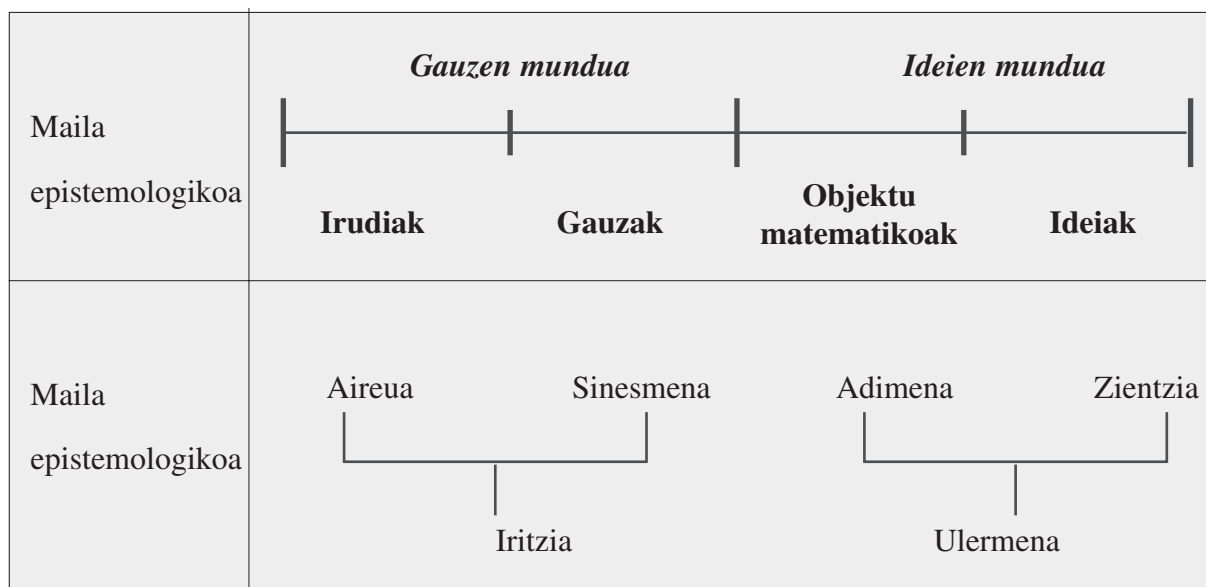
| | |
|---|---|
| Maila epistemologikoa | *Gauzen mundua* *Ideien mundua* **Irudiak** **Gauzak** **Objektu matematikoak** **Ideiak** |
| Maila epistemologikoa | Aireua Sinesmena Adimena Zientzia Iritzia Ulermena |